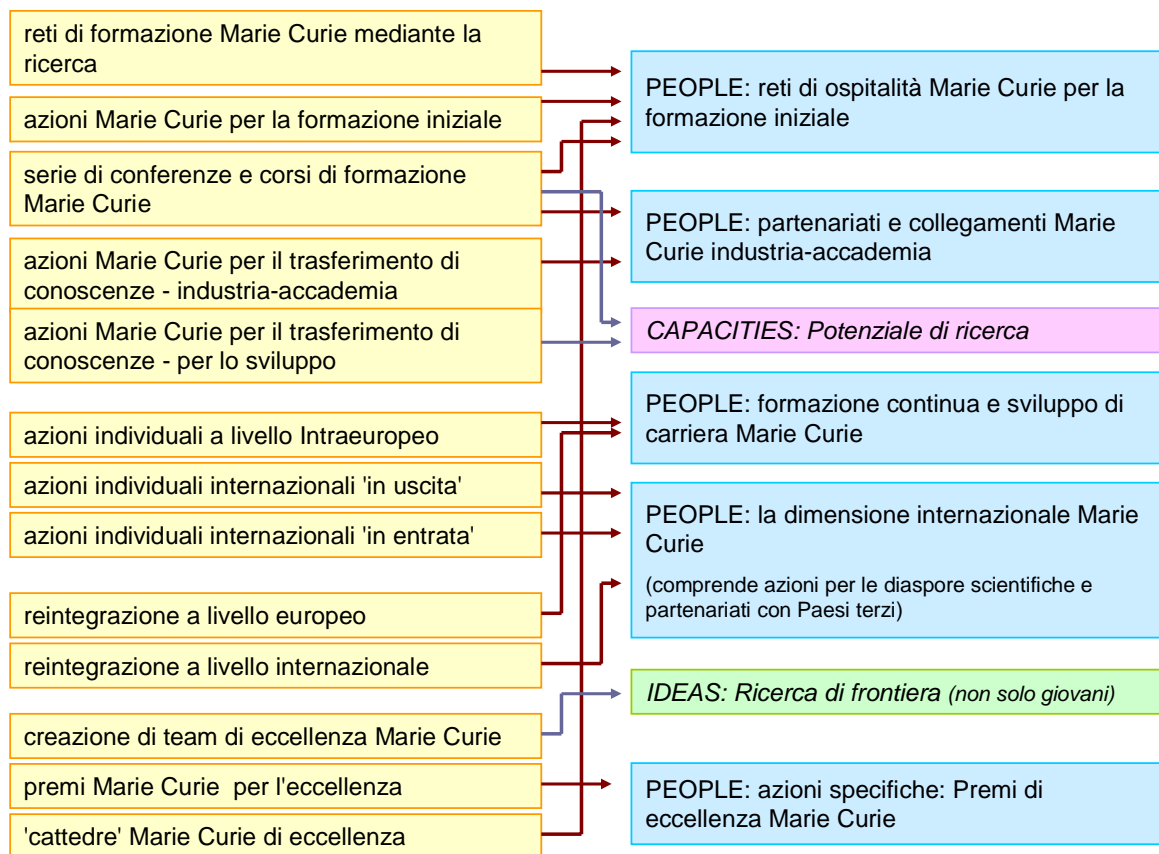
reti di formazione Marie Curie mediante la ricerca

azioni Marie Curie per la formazione iniziale

serie di conferenze e corsi di formazione Marie Curie

azioni Marie Curie per il trasferimento di conoscenze - industria-accademia

azioni Marie Curie per il trasferimento di conoscenze - per lo sviluppo

azioni individuali a livello Intraeuropeo

azioni individuali internazionali 'in uscita'

azioni individuali internazionali 'in entrata'

reintegrazione a livello europeo

reintegrazione a livello internazionale

creazione di team di eccellenza Marie Curie

premi Marie Curie per l'eccellenza

'cattedre' Marie Curie di eccellenza

PEOPLE: reti di ospitalità Marie Curie per la formazione iniziale

PEOPLE: partenariati e collegamenti Marie Curie industria-accademia

CAPACITIES: Potenziale di ricerca

PEOPLE: formazione continua e sviluppo di carriera Marie Curie

PEOPLE: la dimensione internazionale Marie Curie

(comprende azioni per le diaspore scientifiche e partenariati con Paesi terzi)

IDEAS: Ricerca di frontiera (non solo giovani)

PEOPLE: azioni specifiche: Premi di eccellenza Marie Curie